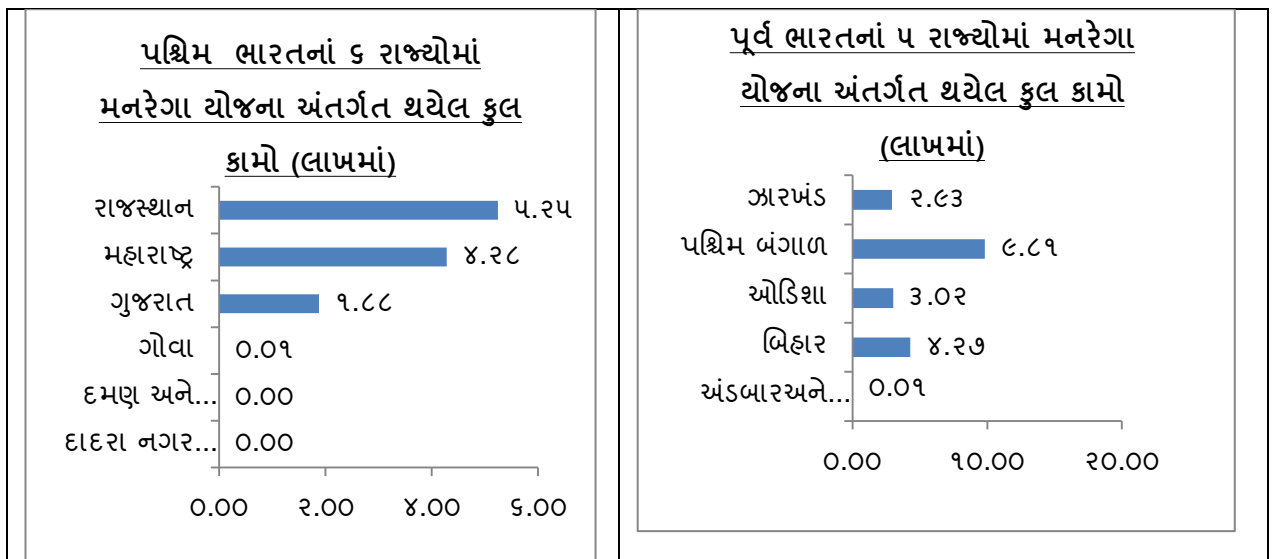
પશ્ચિમ ભારતનાં ૬ રાજ્યોમાં મનરેગા યોજના અંતર્ગત થયેલ કુલ કામો (લાખમાં)

રાજસ્થાન ૫.૨૫
મહારાષ્ટ્ર ૪.૨૮
ગુજરાત ૧.૮૮
ગોવા 0.0૧
દમણ અને... 0.00
દાદરા નગર... 0.00

0.00 ૨.00 ૪.00 ૬.00

પૂર્વ ભારતનાં ૫ રાજ્યોમાં મનરેગા યોજના અંતર્ગત થયેલ કુલ કામો (લાખમાં)

ઝારખંડ ૨.૯૩
પશ્ચિમ બંગાળ ૯.૮૧
ઓડિશા ૩.0૨
બિહાર ૪.૨૭
અંડબારઅને... 0.0૧

0.00 ૧0.00 ૨0.00